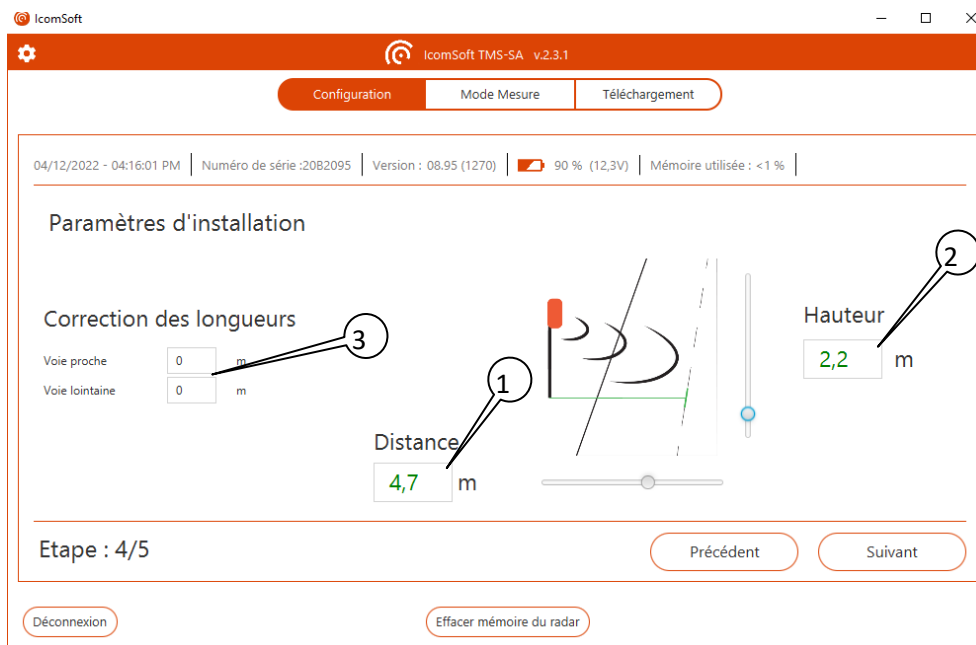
IcomSoft

IcomSoft TMS-SA v.2.3.1

Configuration | Mode Mesure | Téléchargement

04/12/2022 - 04:16:01 PM | Numéro de série :20B2095 | Version : 08.95 (1270) | 90 % (12,3V) | Mémoire utilisée : <1 %

Paramètres d'installation

Correction des longueurs

Voie proche 0 m

Voie lointaine 0 m

3

1

Distance

4,7 m

2

Hauteur

2,2 m

Etape : 4/5

Précédent

Suivant

Déconnexion

Effacer mémoire du radar